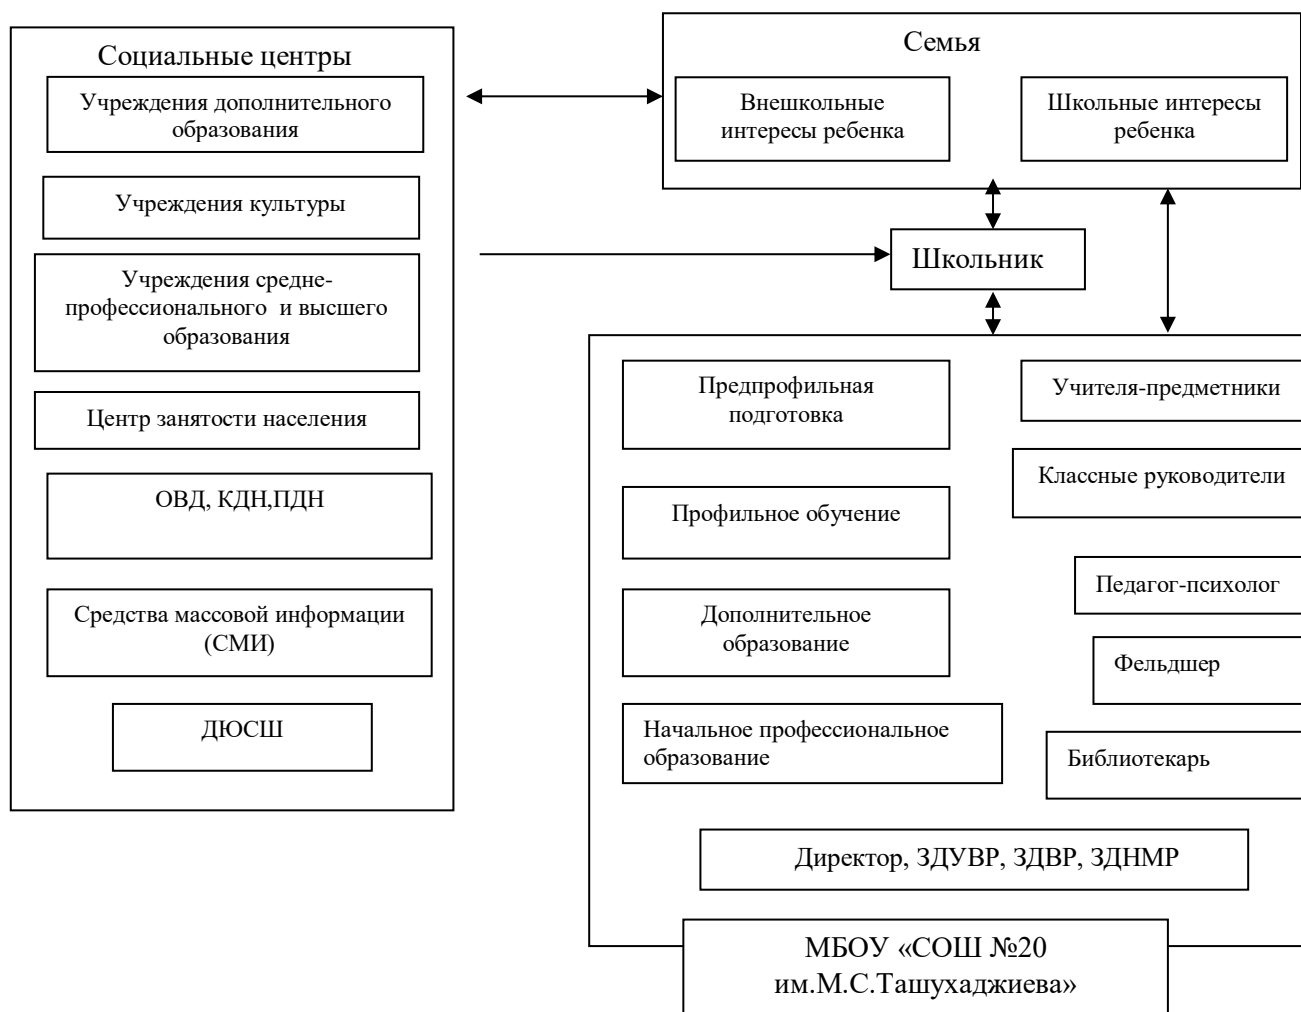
Социальные центры

Учреждения дополнительного образования

Учреждения культуры

Учреждения средне-профессионального и высшего образования

Центр занятости населения

ОВД, КДН,ПДН

Средства массовой информации (СМИ)

ДЮСШ

Семья

Внешкольные интересы ребенка

Школьные интересы ребенка

Школьник

Предпрофильная подготовка

Учителя-предметники

Классные руководители

Профильное обучение

Педагог-психолог

Дополнительное образование

Фельдшер

Начальное профессиональное образование

Библиотекарь

Директор, ЗДУВР, ЗДВР, ЗДНМР

МБОУ «СОШ №20 им.М.С.Ташухаджиева»